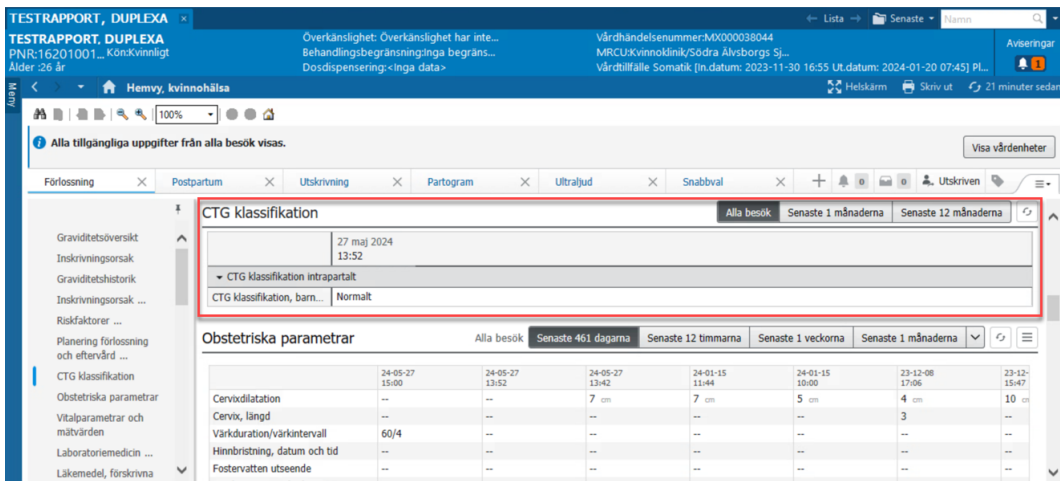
TESTRAPPORT, DUPLEXA ×

← Lista → Senaste ▾ Namn

TESTRAPPORT, DUPLEXA
PNR:16201001... Kön:Kvinnligt
Ålder :26 år

Överkänslighet: Överkänslighet har inte...
Behandlingsbegränsning:Inga begräns...
Dosdispensering:<Inga data>

Vårdhändelsenummer:MX000038044
MRCU:Kvinnoklinik/Södra Älvsborgs Sj...
Vårdtillfälle Somatik [In.datum: 2023-11-30 16:55 Ut.datum: 2024-01-20 07:45] Pl...

Aviseringar
1

Meny

Hemvy, kvinnohälsa

Helskärm Skriv ut 21 minuter sedan

100%

Alla tillgängliga uppgifter från alla besök visas.

Visa vårdenheter

Förlossning × Postpartum × Utskrivning × Partogram × Ultraljud × Snabbval × + 0 0 Utskriven

Graviditetsöversikt
Inskrivningsorsak
Graviditetshistorik
Inskrivningsorsak ...
Riskfaktorer ...
Planering förlossning och eftervård ...
CTG klassifikation
Obstetriska parametrar
Vitalparametrar och mätvärden
Laboratoriemedicin ...
Läkemedel, förskrivna

CTG klassifikation

Alla besök | Senaste 1 månaderna | Senaste 12 månaderna

| | 27 maj 2024 13:52 |
|---|---|
| ▾ CTG klassifikation intrapartalt | |
| CTG klassifikation, barn... | Normalt |

Obstetriska parametrar

Alla besök | Senaste 461 dagarna | Senaste 12 timmarna | Senaste 1 veckorna | Senaste 1 månaderna

| | 24-05-27 15:00 | 24-05-27 13:52 | 24-05-27 13:42 | 24-01-15 11:44 | 24-01-15 10:00 | 23-12-08 17:06 | 23-12- 15:47 |
|---|---|---|---|---|---|---|---|
| Cervixdilatation | -- | -- | 7 cm | 7 cm | 5 cm | 4 cm | 10 cm |
| Cervix, längd | -- | -- | -- | -- | -- | 3 | -- |
| Värkduration/värkintervall | 60/4 | -- | -- | -- | -- | -- | -- |
| Hinnbristning, datum och tid | -- | -- | -- | -- | -- | -- | -- |
| Fostervatten utseende | -- | -- | -- | -- | -- | -- | -- |